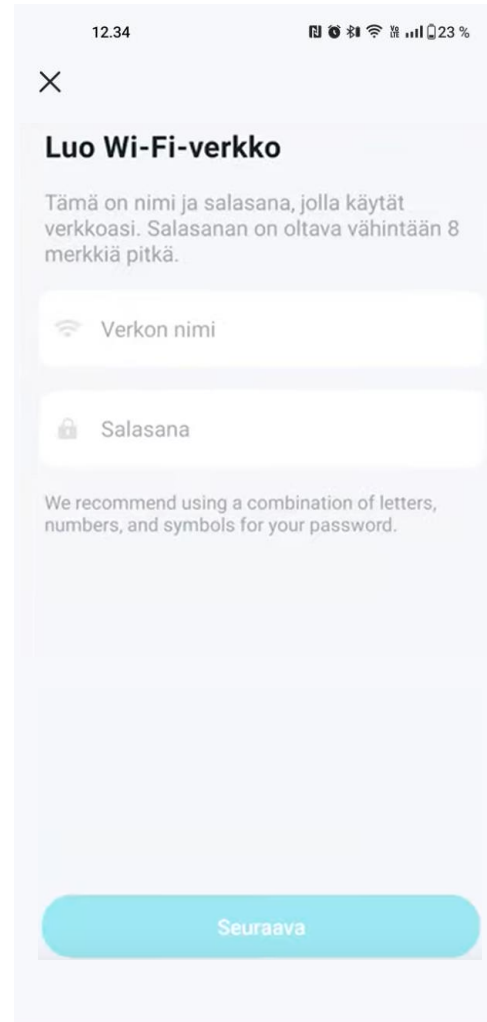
12.34 23 %

×

Luo Wi-Fi-verkko

Tämä on nimi ja salasana, jolla käytät verkkoasi. Salasanan on oltava vähintään 8 merkkiä pitkä.

Verkon nimi

Salasana

We recommend using a combination of letters, numbers, and symbols for your password.

Seuraava